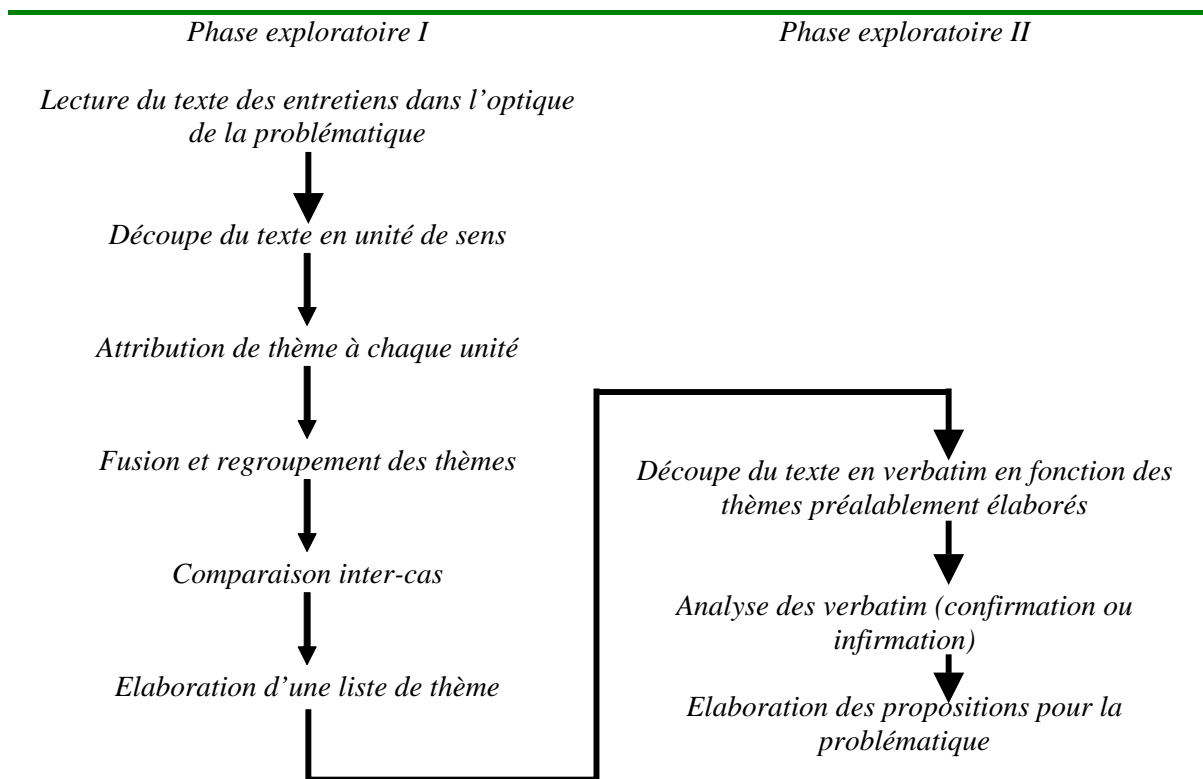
Phase exploratoire I

Phase exploratoire II

Lecture du texte des entretiens dans l'optique de la problématique

Découpe du texte en unité de sens

Attribution de thème à chaque unité

Fusion et regroupement des thèmes

Comparaison inter-cas

Elaboration d'une liste de thème

Découpe du texte en verbatim en fonction des thèmes préalablement élaborés

Analyse des verbatim (confirmation ou infirmation)

Elaboration des propositions pour la problématique